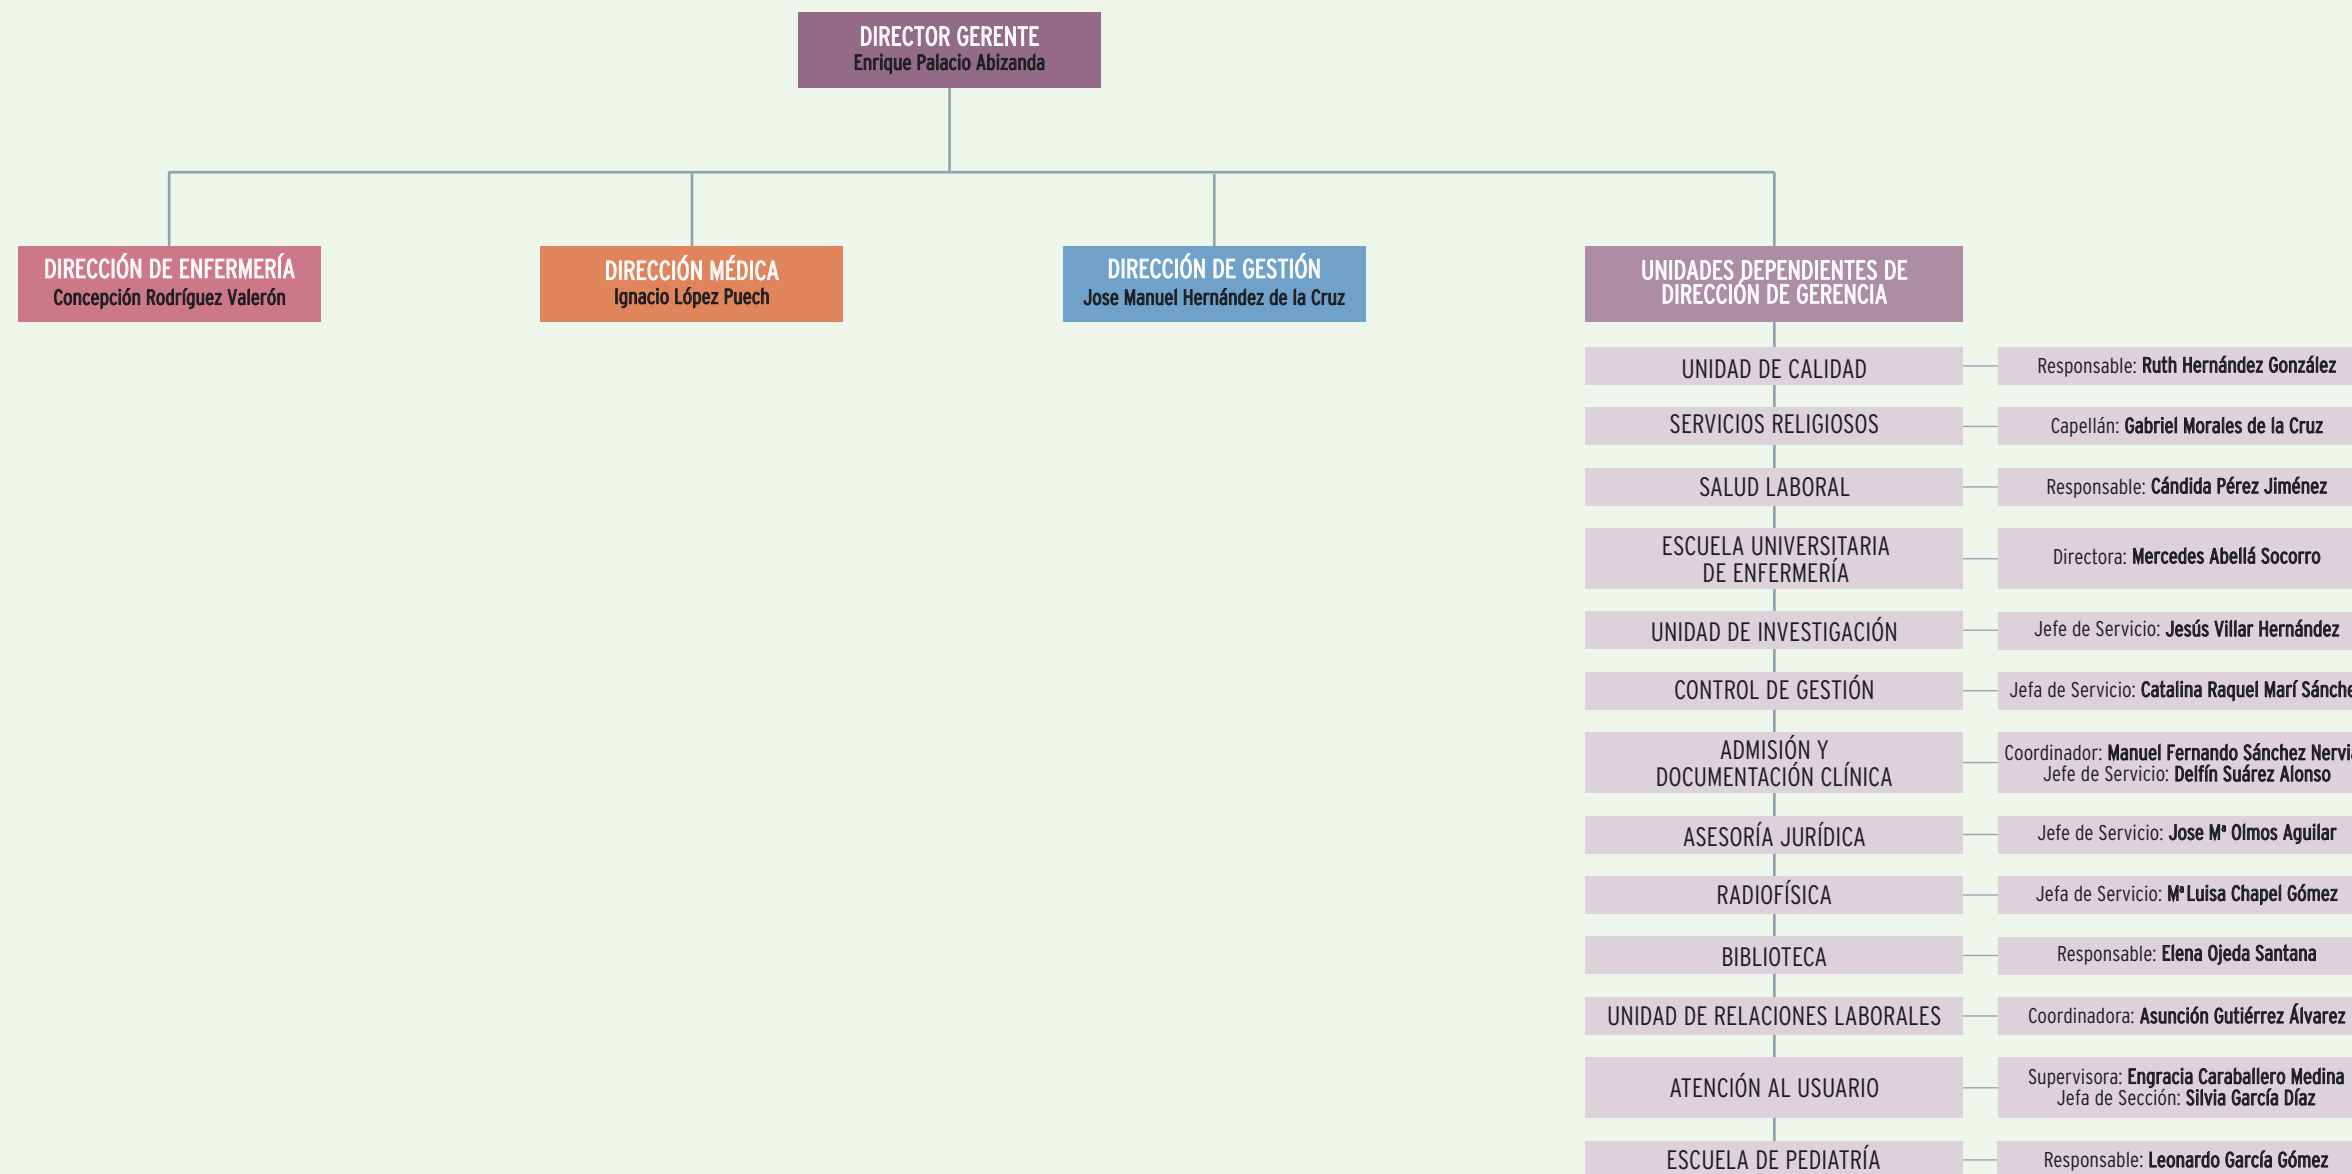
DIRECTOR GERENTE
Enrique Palacio Abizanda

DIRECCIÓN DE ENFERMERÍA
Concepción Rodríguez Valerón

DIRECCIÓN MÉDICA
Ignacio López Puech

DIRECCIÓN DE GESTIÓN
Jose Manuel Hernández de la Cruz

UNIDADES DEPENDIENTES DE DIRECCIÓN DE GERENCIA

UNIDAD DE CALIDAD
Responsable: Ruth Hernández González

SERVICIOS RELIGIOSOS
Capellán: Gabriel Morales de la Cruz

SALUD LABORAL
Responsable: Cándida Pérez Jiménez

ESCUELA UNIVERSITARIA DE ENFERMERÍA
Directora: Mercedes Abellá Socorro

UNIDAD DE INVESTIGACIÓN
Jefe de Servicio: Jesús Villar Hernández

CONTROL DE GESTIÓN
Jefa de Servicio: Catalina Raquel Marí Sánche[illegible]

ADMISIÓN Y DOCUMENTACIÓN CLÍNICA
Coordinador: Manuel Fernando Sánchez Nervi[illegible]
Jefe de Servicio: Delfín Suárez Alonso

ASESORÍA JURÍDICA
Jefe de Servicio: Jose Mª Olmos Aguilar

RADIOFÍSICA
Jefa de Servicio: Mª Luisa Chapel Gómez

BIBLIOTECA
Responsable: Elena Ojeda Santana

UNIDAD DE RELACIONES LABORALES
Coordinadora: Asunción Gutiérrez Álvarez

ATENCIÓN AL USUARIO
Supervisora: Engracia Caraballero Medina
Jefa de Sección: Silvia García Díaz

ESCUELA DE PEDIATRÍA
Responsable: Leonardo García Gómez